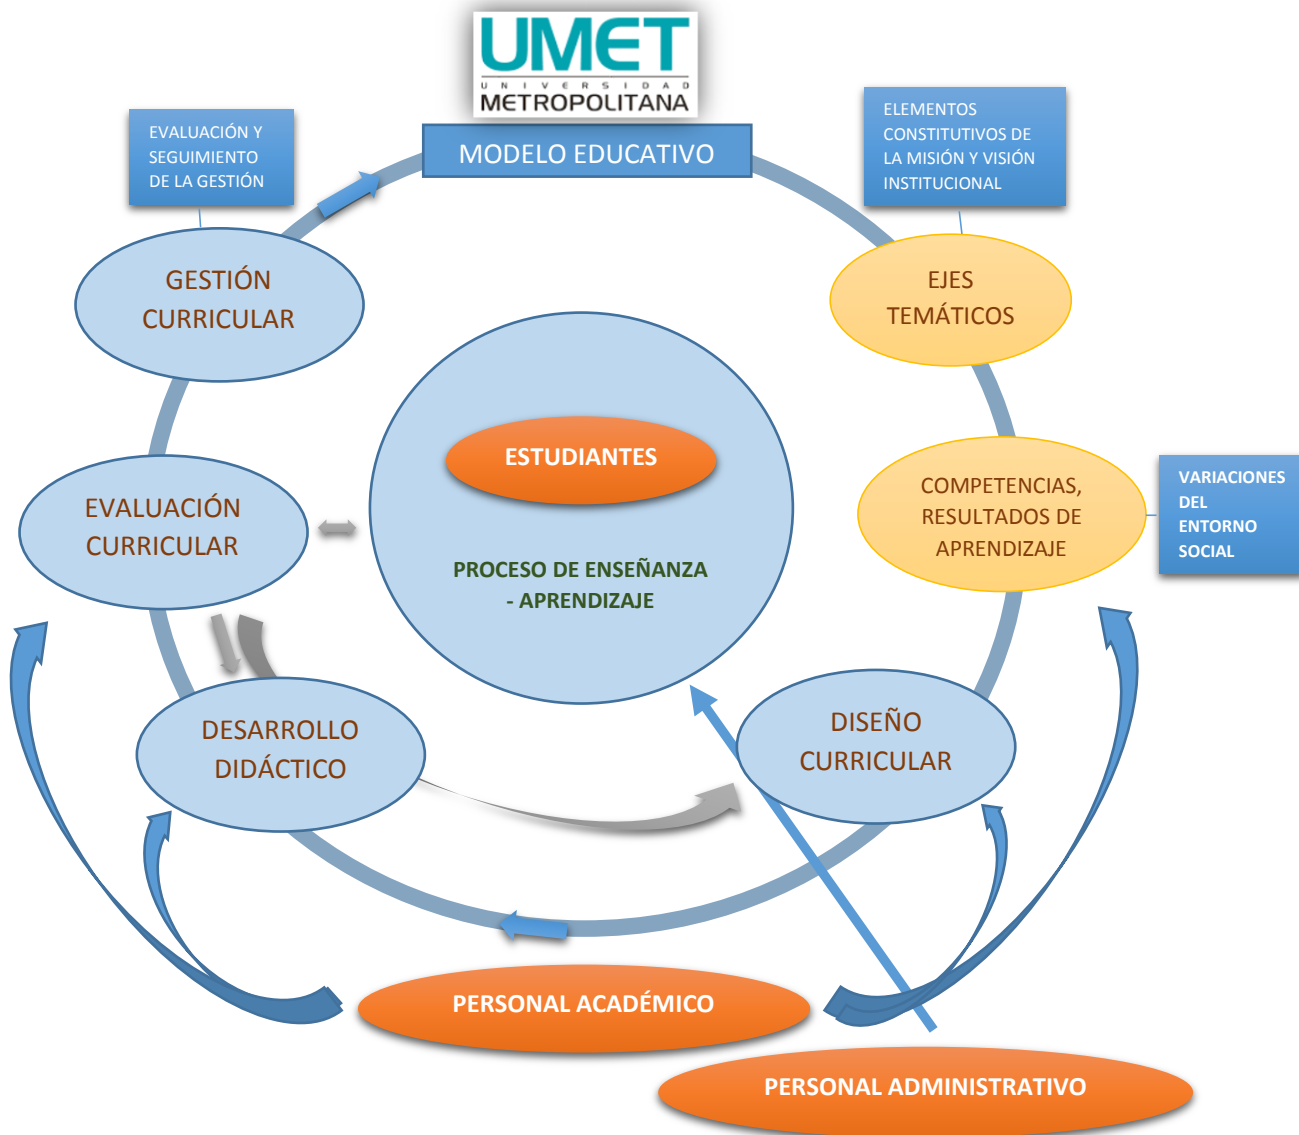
UMET
UNIVERSIDAD
METROPOLITANA

MODELO EDUCATIVO

EVALUACIÓN Y SEGUIMIENTO DE LA GESTIÓN

ELEMENTOS CONSTITUTIVOS DE LA MISIÓN Y VISIÓN INSTITUCIONAL

GESTIÓN CURRICULAR

EJES TEMÁTICOS

ESTUDIANTES

PROCESO DE ENSEÑANZA - APRENDIZAJE

EVALUACIÓN CURRICULAR

COMPETENCIAS, RESULTADOS DE APRENDIZAJE

VARIACIONES DEL ENTORNO SOCIAL

DESARROLLO DIDÁCTICO

DISEÑO CURRICULAR

PERSONAL ACADÉMICO

PERSONAL ADMINISTRATIVO